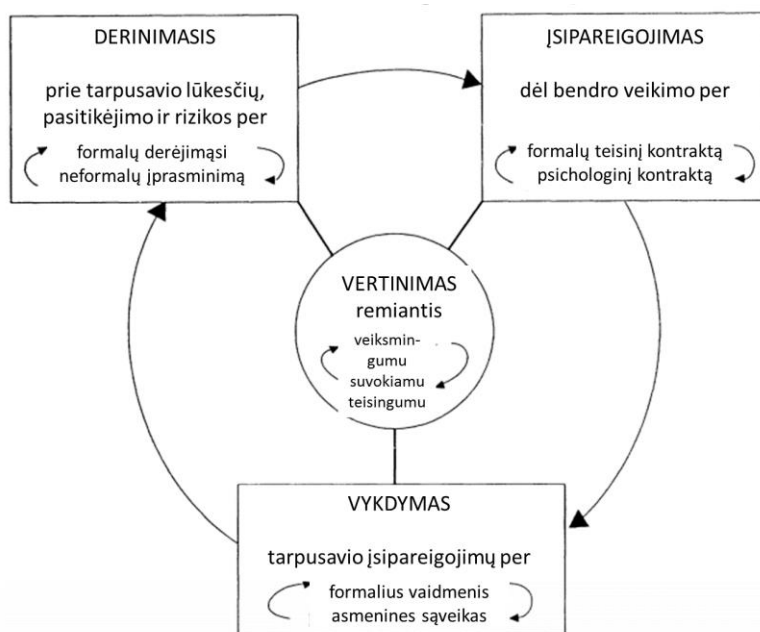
DERINIMASIS

prie tarpusavio lūkesčių, pasitikėjimo ir rizikos per

formalų derėjimąsi
neformalų įprasminimą

ĮSIPAREIGOJIMAS

dėl bendro veikimo per

formalų teisinį kontraktą
psichologinį kontraktą

VERTINIMAS
remiantis

veiksmingumu
suvokiamu
teisingumu

VYKDYMAS

tarpusavio įsipareigojimų per

formalius vaidmenis
asmenines sąveikas